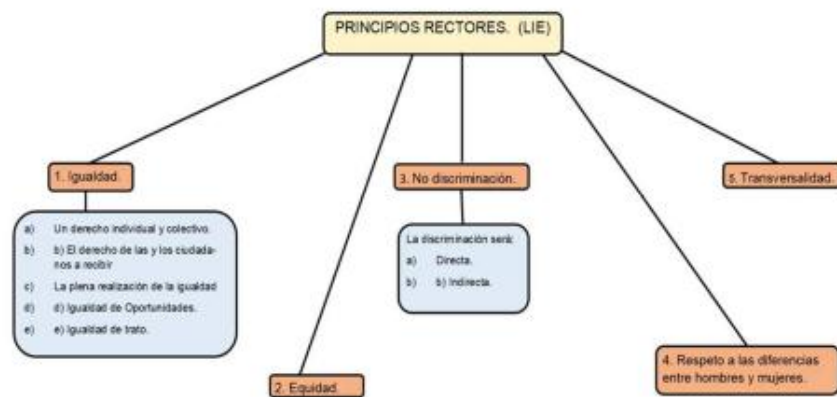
PRINCIPIOS RECTORES. (LIE)

1. Igualdad.

a) Un derecho individual y colectivo.
b) b) El derecho de las y los ciudadanos a recibir
c) La plena realización de la igualdad
d) d) Igualdad de Oportunidades.
e) e) Igualdad de trato.

2. Equidad

3. No discriminación.

La discriminación será:
a) Directa.
b) b) Indirecta.

4. Respeto a las diferencias entre hombres y mujeres.

5. Transversalidad.